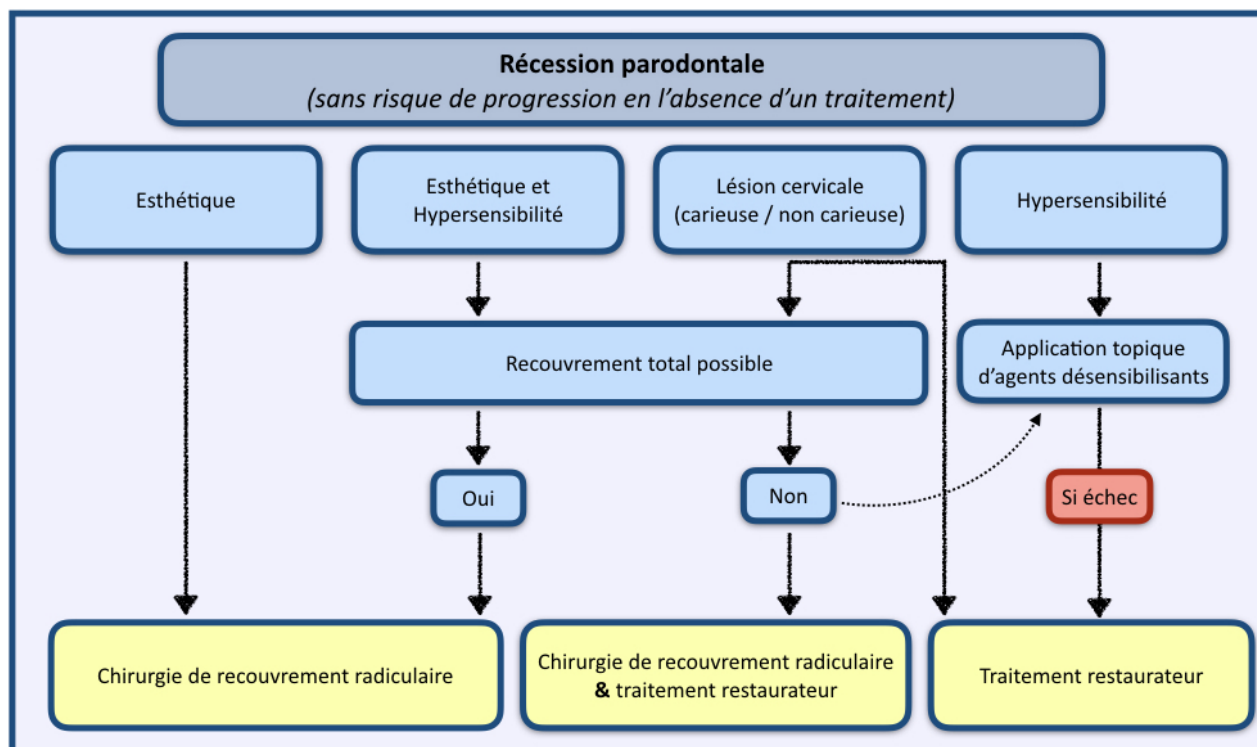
**Récession parodontale**
*(sans risque de progression en l'absence d'un traitement)*

Esthétique

Esthétique et Hypersensibilité

Lésion cervicale (carieuse / non carieuse)

Hypersensibilité

Recouvrement total possible

Application topique d'agents désensibilisants

Oui

Non

Si échec

Chirurgie de recouvrement radiculaire

Chirurgie de recouvrement radiculaire & traitement restaurateur

Traitement restaurateur